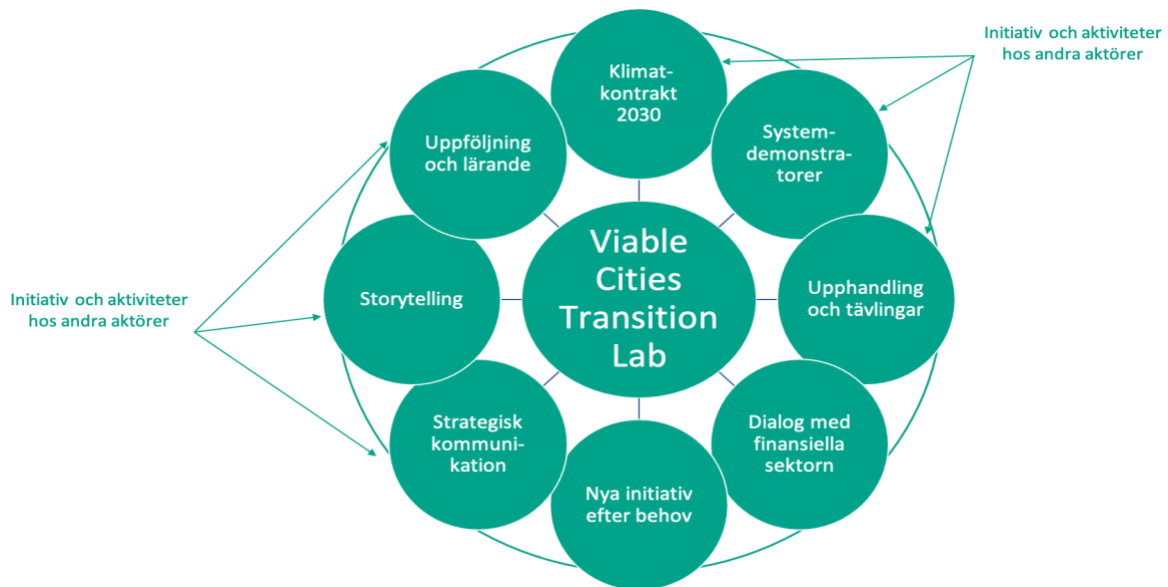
Initiativ och aktiviteter hos andra aktörer

Klimatkontrakt 2030

Uppföljning och lärande

Systemdemonstratorer

Viable Cities Transition Lab

Initiativ och aktiviteter hos andra aktörer

Storytelling

Upphandling och tävlingar

Strategisk kommunikation

Dialog med finansiella sektorn

Nya initiativ efter behov